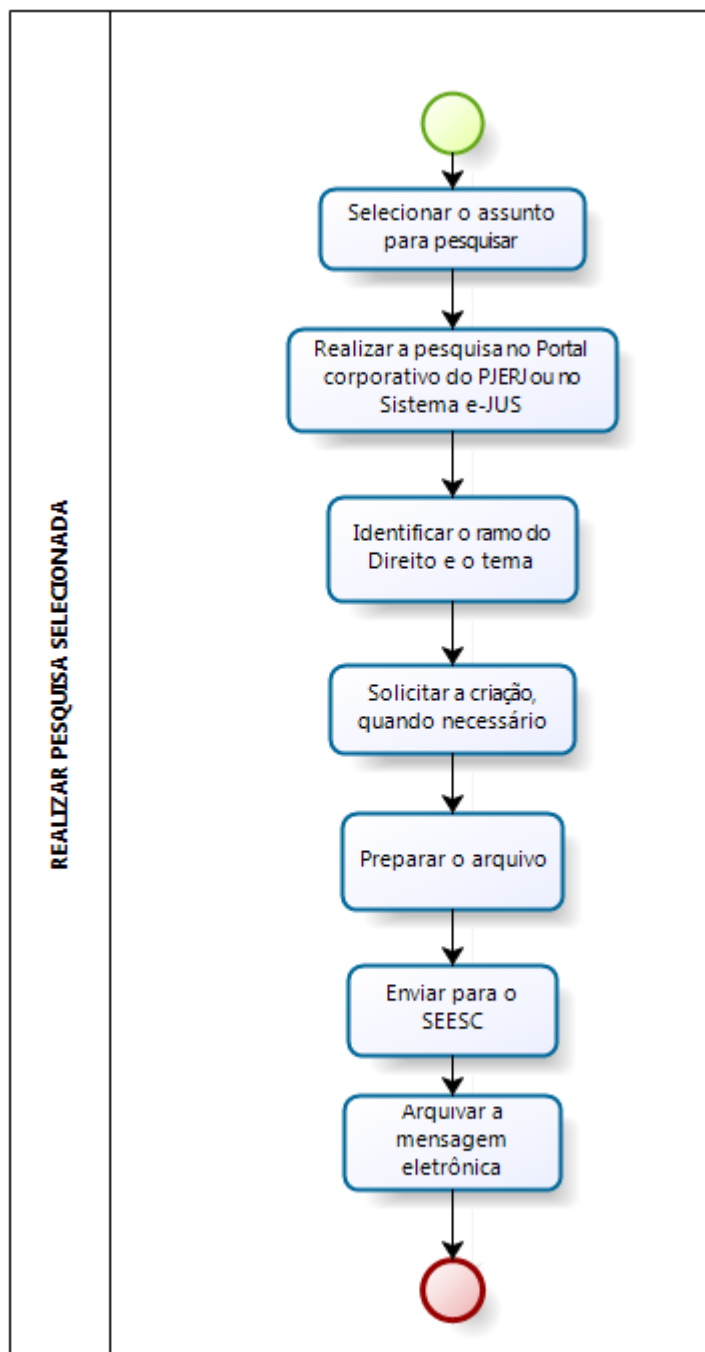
REALIZAR PESQUISA SELECIONADA

Selecionar o assunto para pesquisar

Realizar a pesquisa no Portal corporativo do PJERJ ou no Sistema e-JUS

Identificar o ramo do Direito e o tema

Solicitar a criação, quando necessário

Preparar o arquivo

Enviar para o SEESC

Arquivar a mensagem eletrônica